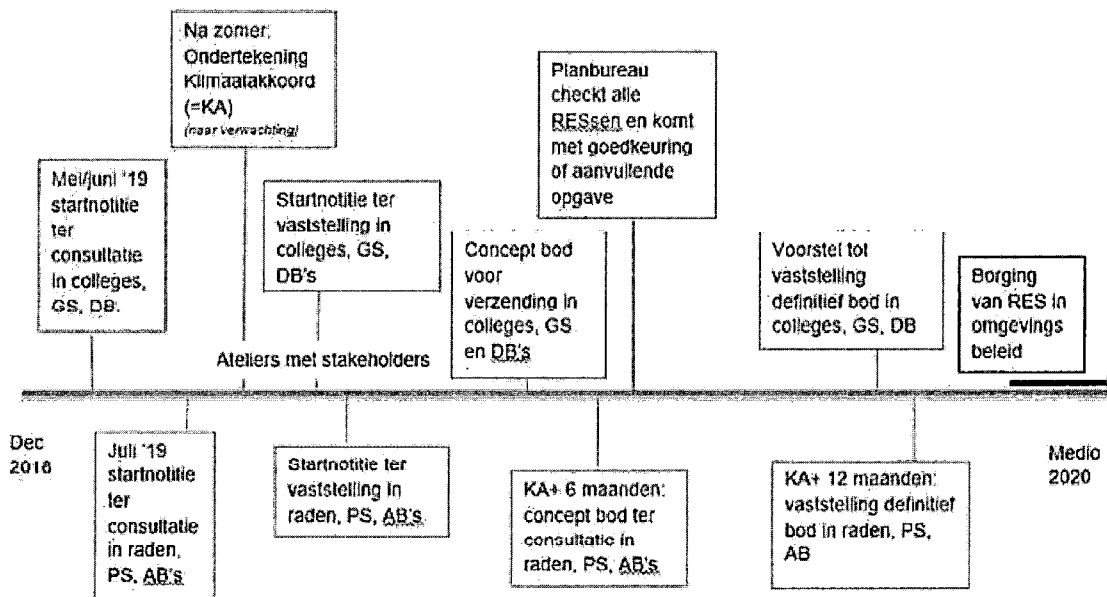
Na zomer: Ondertekening Klimaatakkoord (=KA) (naar verwachting)

Planbureau checkt alle RESsen en komt met goedkeuring of aanvullende opgave

Mei/juni '19 startnotitie ter consultatie in colleges, GS, DB.

Startnotitie ter vaststelling in colleges, GS, DB's

Concept bod voor verzending in colleges, GS en DB's

Voorstel tot vaststelling definitief bod in colleges, GS, DB

Borging van RES in omgevings beleid

Ateliers met stakeholders

Dec 2018

Juli '19 startnotitie ter consultatie in raden, PS, AB's

Startnotitie ter vaststelling in raden, PS, AB's

KA+ 6 maanden: concept bod ter consultatie in raden, PS, AB's

KA+ 12 maanden: vaststelling definitief bod in raden, PS, AB

Medio 2020